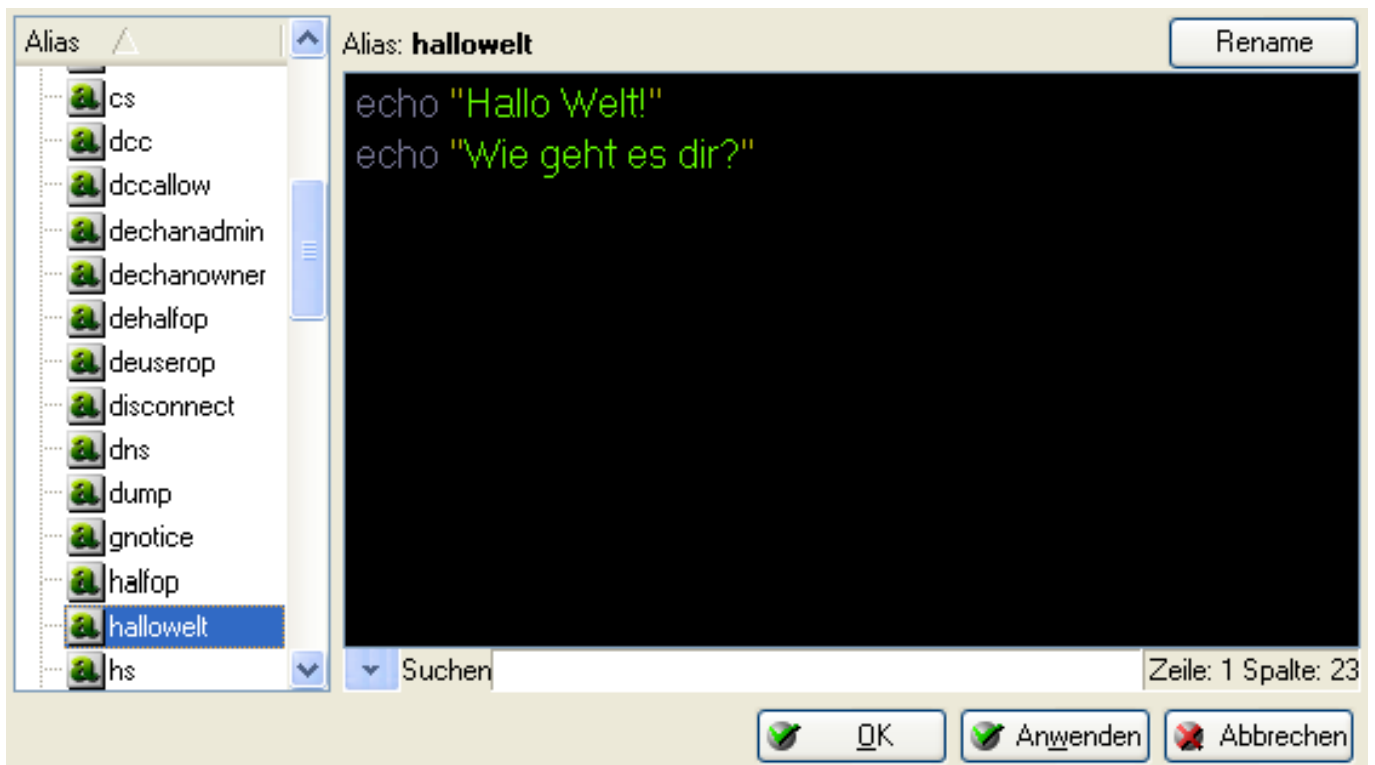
Alias

cs
dcc
dccallow
dechanadmin
dechanowner
dehalfop
deuserop
disconnect
dns
dump
gnotice
halfop
hallowelt
hs

Alias: **hallowelt**

Rename

echo "Hallo Welt!"
echo "Wie geht es dir?"

Suchen

Zeile: 1 Spalte: 23

OK Anwenden Abbrechen